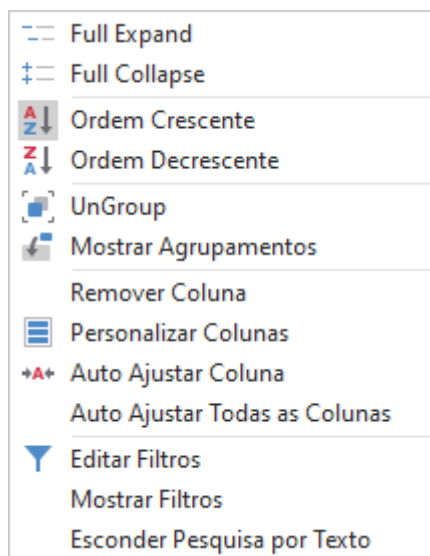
Full Expand
Full Collapse
Ordem Crescente
Ordem Decrescente
UnGroup
Mostrar Agrupamentos
Remover Coluna
Personalizar Colunas
Auto Ajustar Coluna
Auto Ajustar Todas as Colunas
Editar Filtros
Mostrar Filtros
Esconder Pesquisa por Texto